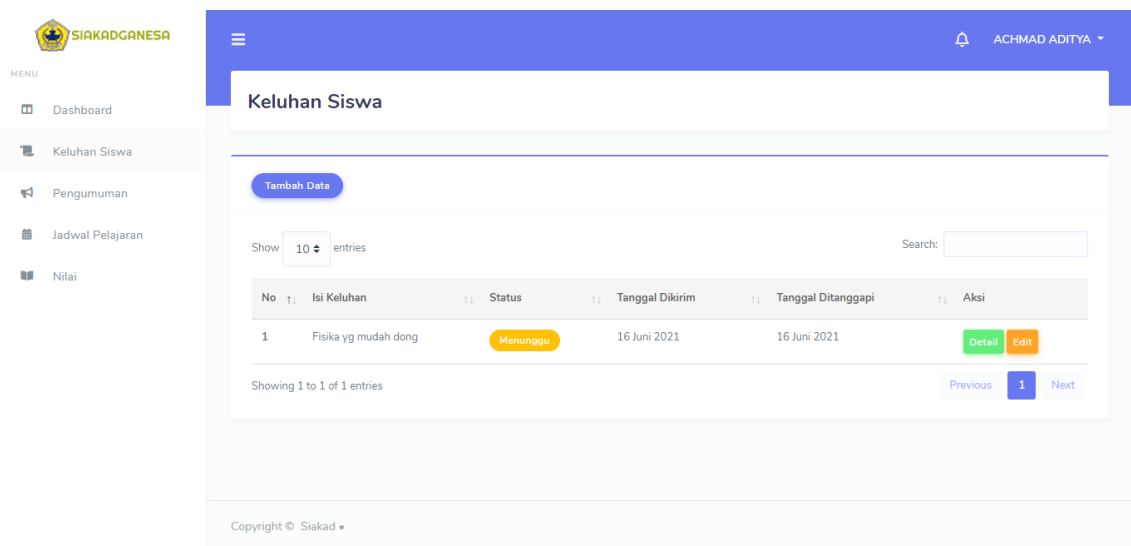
SIAKADGANESA

MENU

Dashboard

Keluhan Siswa

Pengumuman

Jadwal Pelajaran

Nilai

ACHMAD ADITYA

Keluhan Siswa

Tambah Data

Show 10 entries

Search:

| No | Isi Keluhan | Status | Tanggal Dikirim | Tanggal Ditanggapi | Aksi |
|---|---|---|---|---|---|
| 1 | Fisika yg mudah dong | Menunggu | 16 Juni 2021 | 16 Juni 2021 | Detail Edit |

Showing 1 to 1 of 1 entries

Previous 1 Next

Copyright © Siakad •